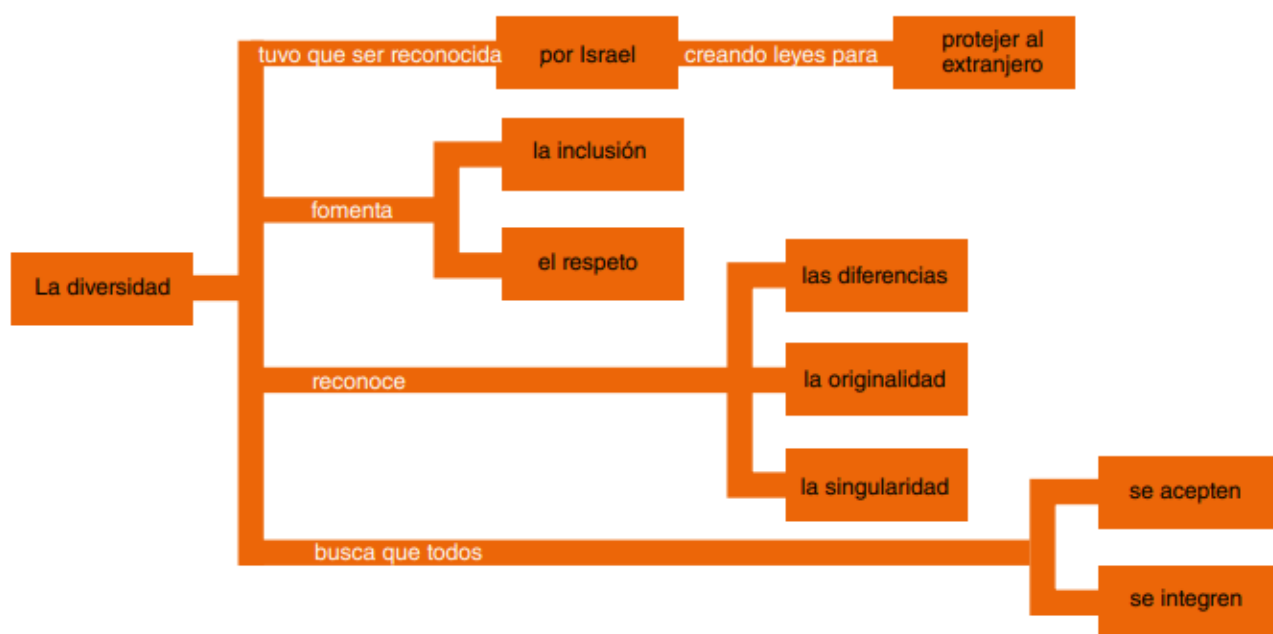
La diversidad

tuvo que ser reconocida

por Israel

creando leyes para

protejer al extranjero

fomenta

la inclusión

el respeto

reconoce

las diferencias

la originalidad

la singularidad

busca que todos

se acepten

se integren